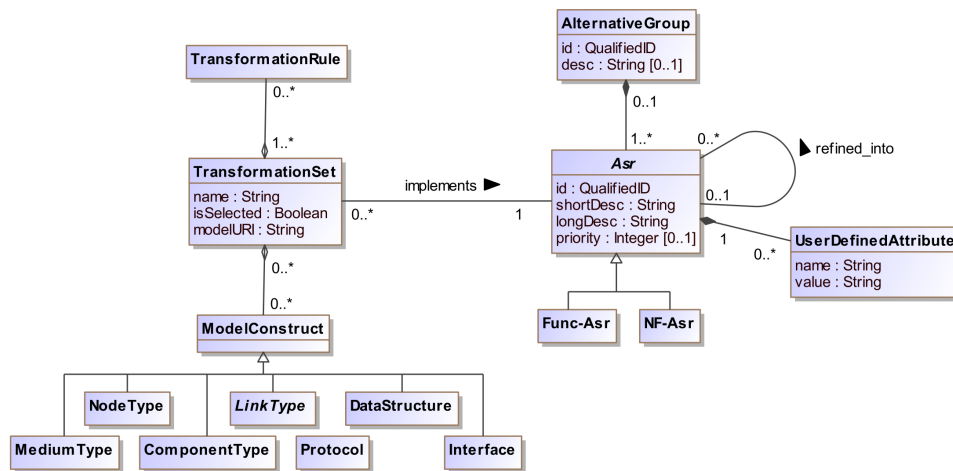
AlternativeGroup
id : QualifiedID
desc : String [0..1]

TransformationRule

0..*

1..*

0..1

1..*

0..*

refined_into

TransformationSet
name : String
isSelected : Boolean
modelURI : String

implements

0..*

1

Asr
id : QualifiedID
shortDesc : String
longDesc : String
priority : Integer [0..1]

0..1

1

0..*

UserDefinedAttribute
name : String
value : String

0..*

0..*

ModelConstruct

Func-Asr

NF-Asr

NodeType

LinkType

DataStructure

MediumType

ComponentType

Protocol

Interface